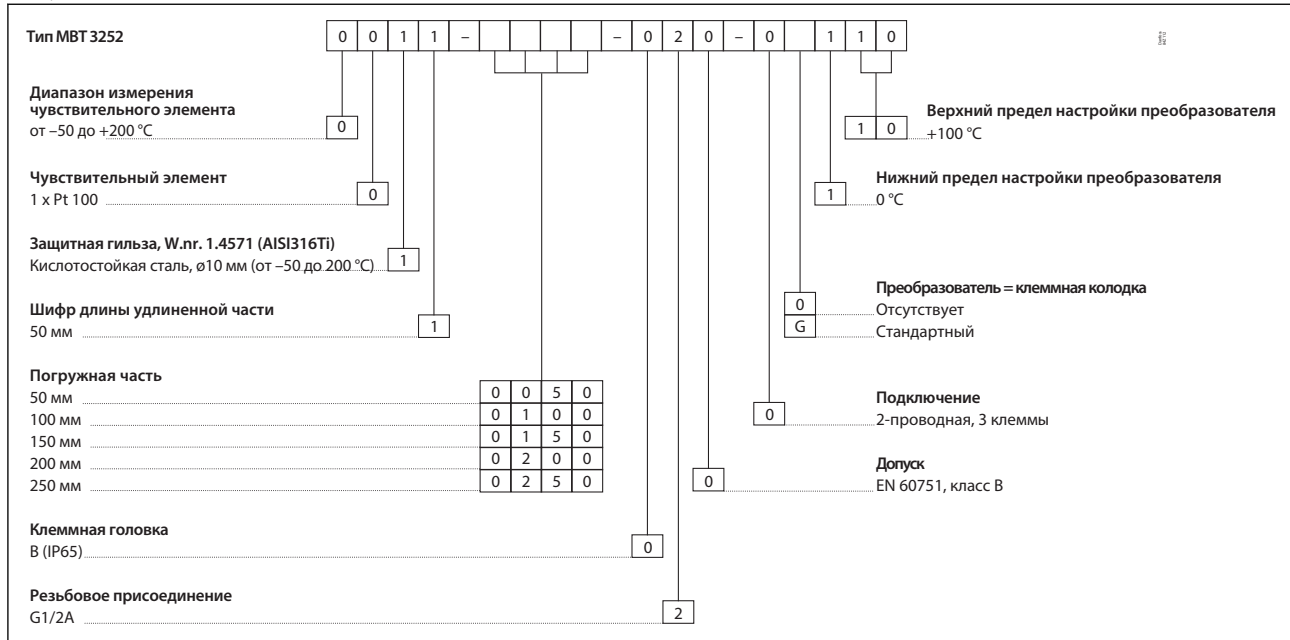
Тип MBT 3252

| 0 | 0 | 1 | 1 | – | | | | | – | 0 | 2 | 0 | – | 0 | | 1 | 1 | 0 |
|---|---|---|---|---|---|---|---|---|---|---|---|---|---|---|---|---|---|---|

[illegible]

Диапазон измерения чувствительного элемента
от –50 до +200 °C 0

Чувствительный элемент
1 x Pt 100 0

Защитная гильза, W.nr. 1.4571 (AISI316Ti)
Кислотостойкая сталь, ø10 мм (от –50 до 200 °C) 1

Шифр длины удлиненной части
50 мм 1

Погружная часть

| | | | | |
|---|---|---|---|---|
| 50 мм | 0 | 0 | 5 | 0 |
| 100 мм | 0 | 1 | 0 | 0 |
| 150 мм | 0 | 1 | 5 | 0 |
| 200 мм | 0 | 2 | 0 | 0 |
| 250 мм | 0 | 2 | 5 | 0 |

Клеммная головка
B (IP65) 0

Резьбовое присоединение
G1/2A 2

Верхний предел настройки преобразователя
1 0 +100 °C

Нижний предел настройки преобразователя
1 0 °C

Преобразователь = клеммная колодка
0 Отсутствует
G Стандартный

Подключение
0 2-проводная, 3 клеммы

Допуск
0 EN 60751, класс B